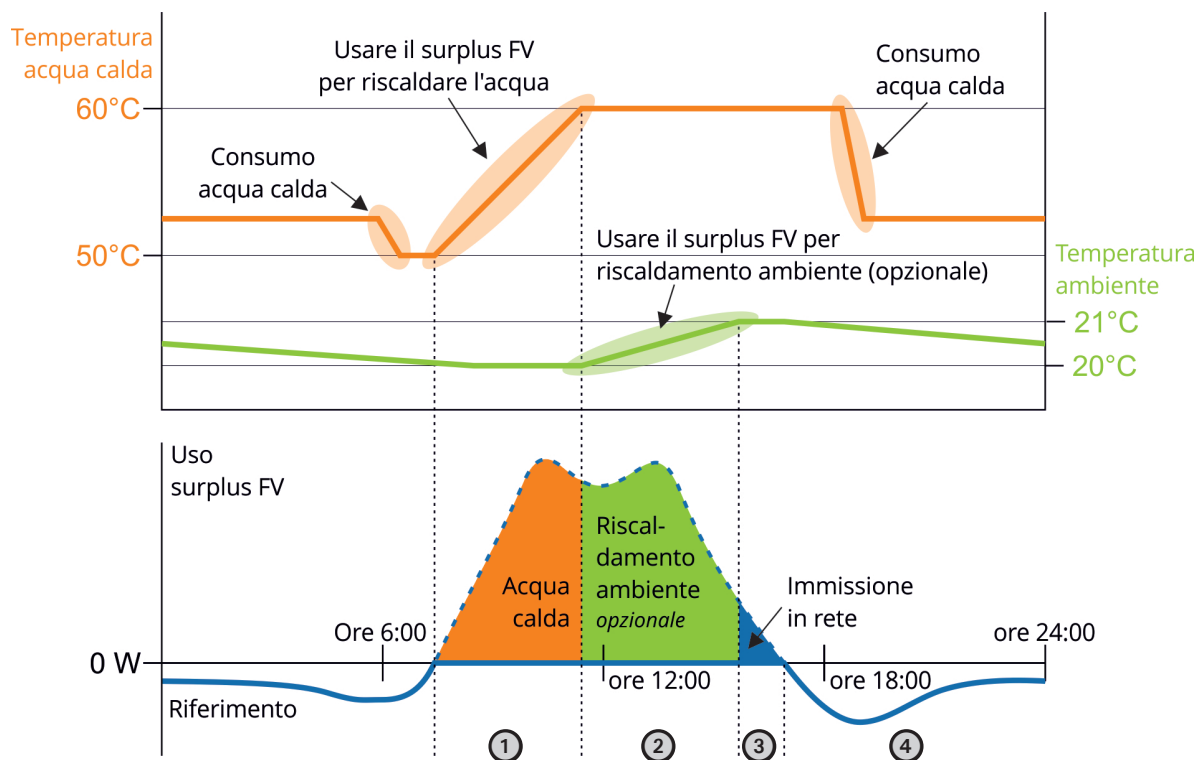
Temperatura acqua calda

Usare il surplus FV per riscaldare l'acqua

Consumo acqua calda

60°C

Consumo acqua calda

50°C

Usare il surplus FV per riscaldamento ambiente (opzionale)

Temperatura ambiente

21°C

20°C

Uso surplus FV

Acqua calda

Riscaldamento ambiente *opzionale*

Immissione in rete

Ore 6:00

ore 24:00

0 W

ore 12:00

ore 18:00

Riferimento

1

2

3

4